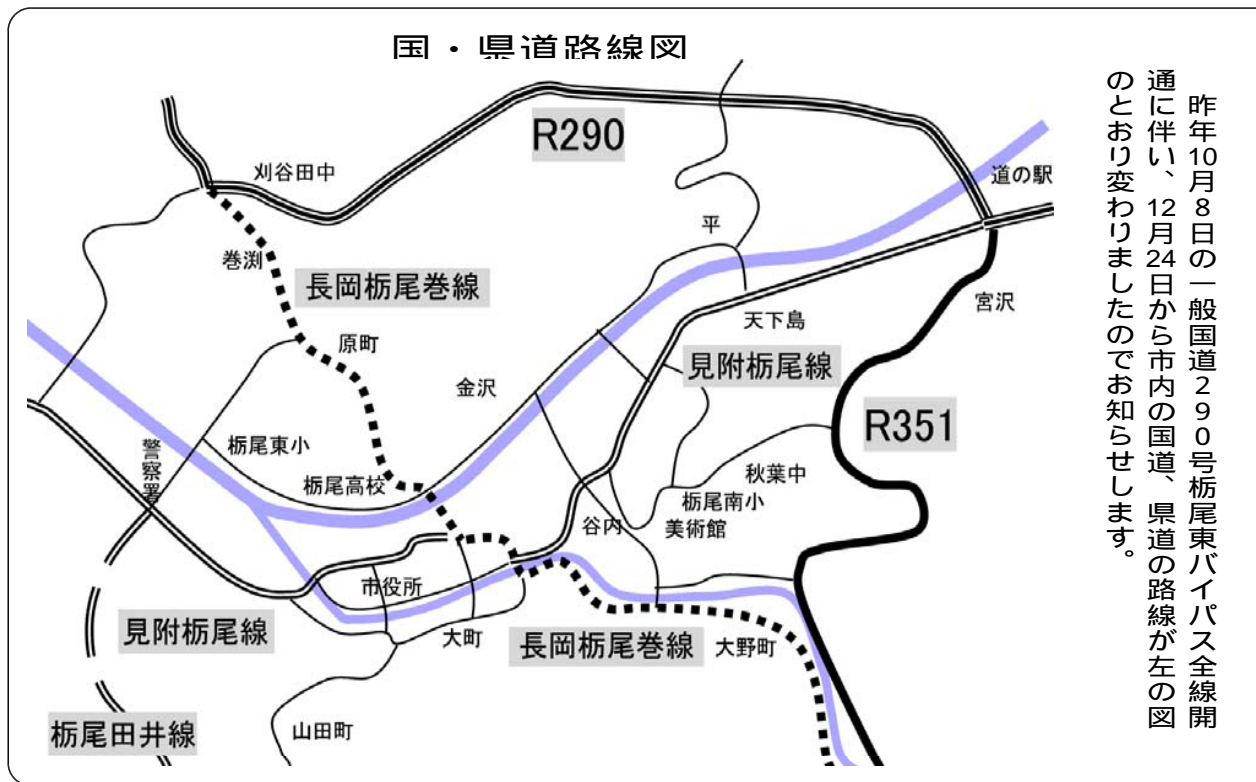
国・県道路線図

昨年10月8日の一般国道290号栃尾東バイパス全線開通に伴い、12月24日から市内の国道、県道の路線が左の図のとおり変わりましたのでお知らせします。

R290
刈谷田中
道の駅
平
巻渕
長岡栃尾巻線
宮沢
天下島
原町
金沢
見附栃尾線
R351
栃尾東小
警察署
秋葉中
栃尾高校
栃尾南小
谷内
美術館
市役所
見附栃尾線
大町
長岡栃尾巻線
大野町
栃尾田井線
山田町